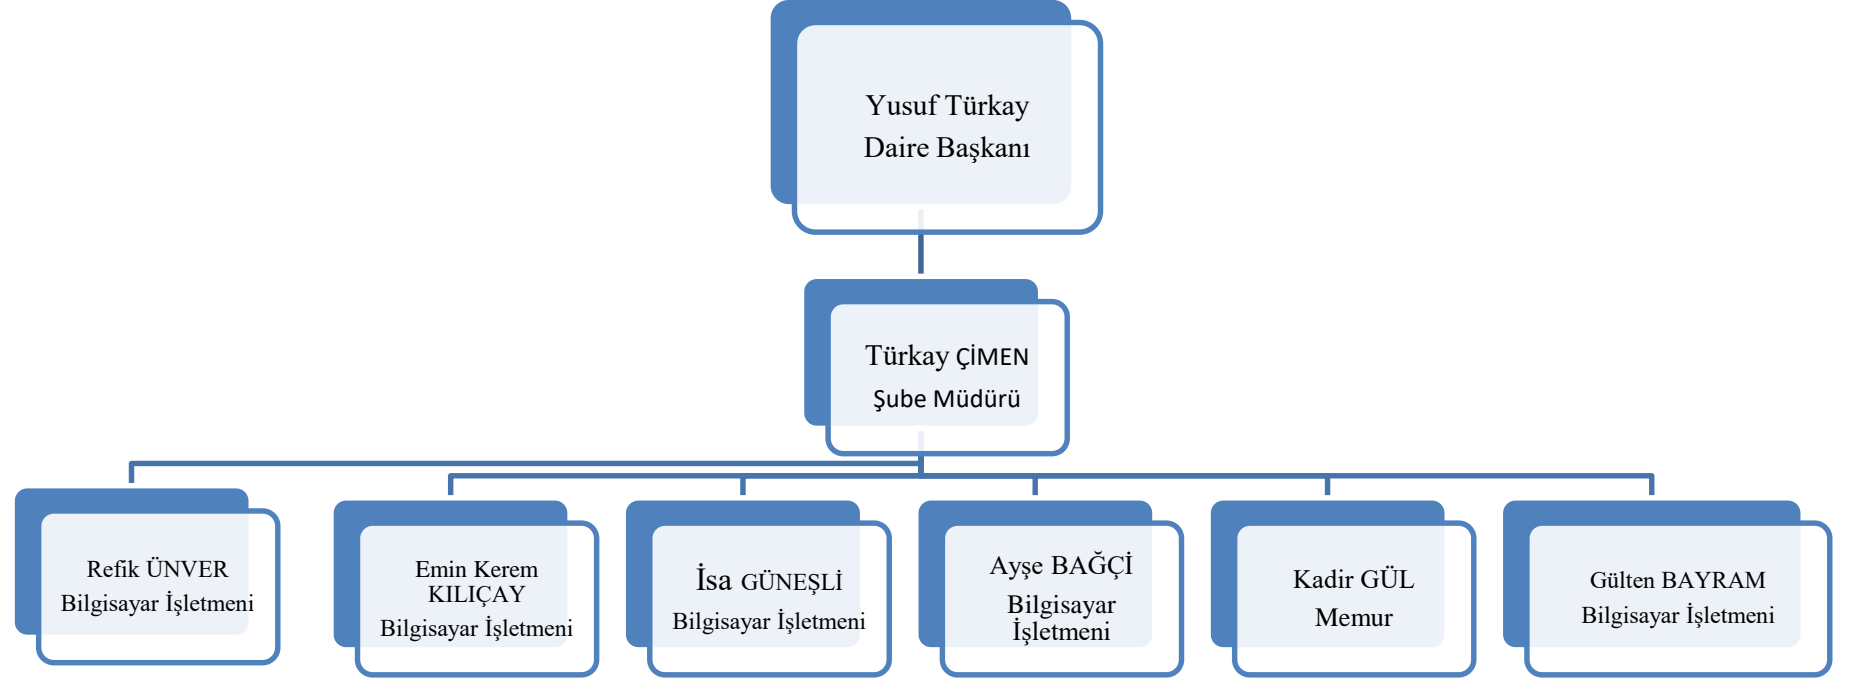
Yusuf Türkay
Daire Başkanı

Türkay ÇİMEN
Şube Müdürü

Refik ÜNVER
Bilgisayar İşletmeni

Emin Kerem KILIÇAY
Bilgisayar İşletmeni

İsa GÜNEŞLİ
Bilgisayar İşletmeni

Ayşe BAĞÇİ
Bilgisayar İşletmeni

Kadir GÜL
Memur

Gülten BAYRAM
Bilgisayar İşletmeni